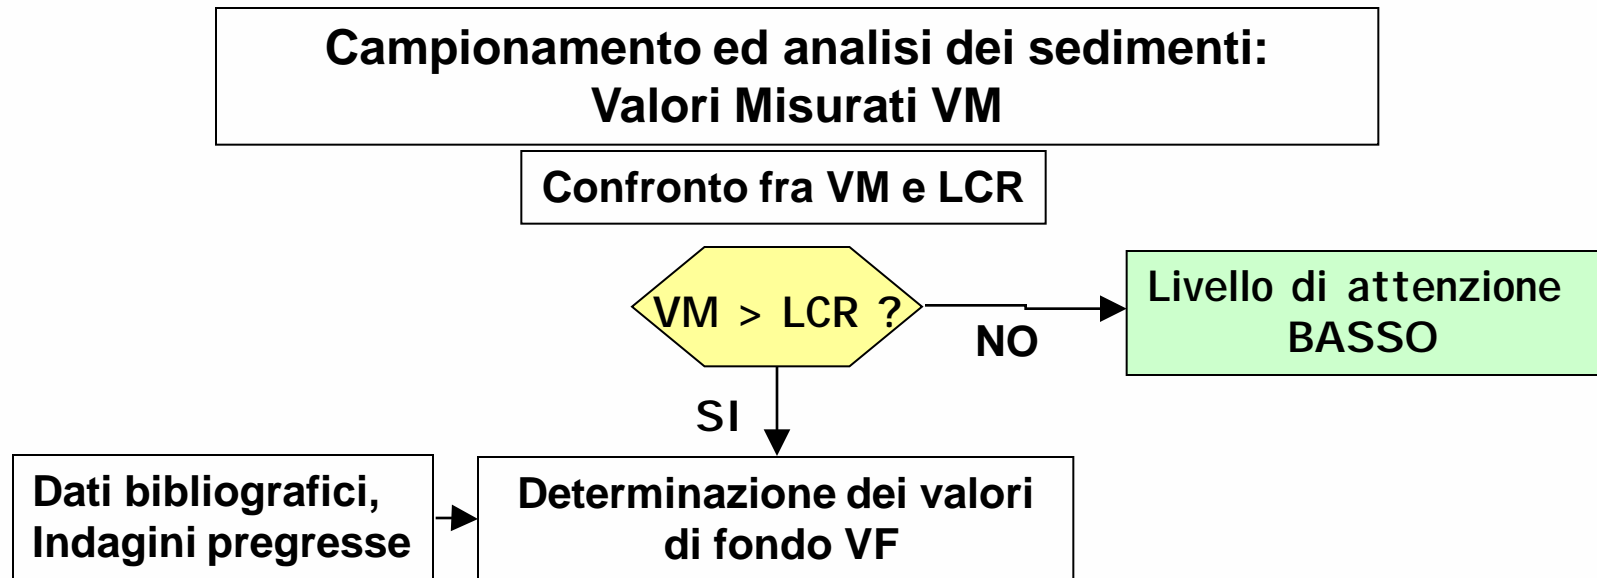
Campionamento ed analisi dei sedimenti:
Valori Misurati VM

Confronto fra VM e LCR

VM > LCR ?

NO

Livello di attenzione
BASSO

SI

Dati bibliografici,
Indagini pregresse

Determinazione dei valori
di fondo VF